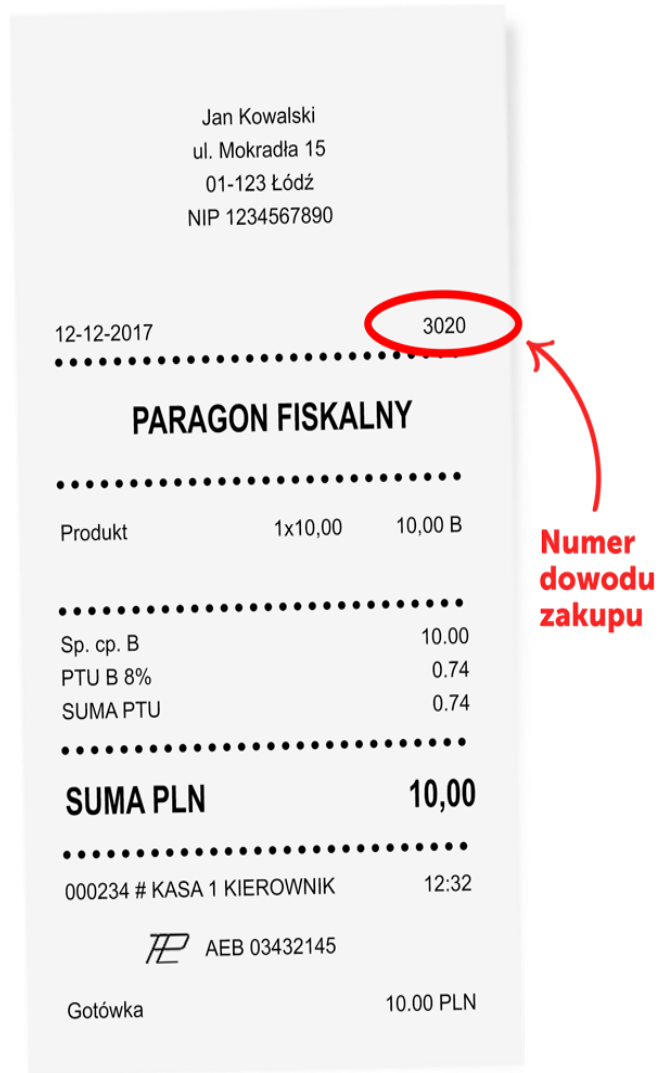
Jan Kowalski
ul. Mokradła 15
01-123 Łódź
NIP 1234567890

12-12-2017 3020

PARAGON FISKALNY

Produkt 1x10,00 10,00 B

Sp. cp. B 10.00
PTU B 8% 0.74
SUMA PTU 0.74

SUMA PLN 10,00

000234 # KASA 1 KIEROWNIK 12:32

PL AEB 03432145

Gotówka 10.00 PLN

Numer dowodu zakupu